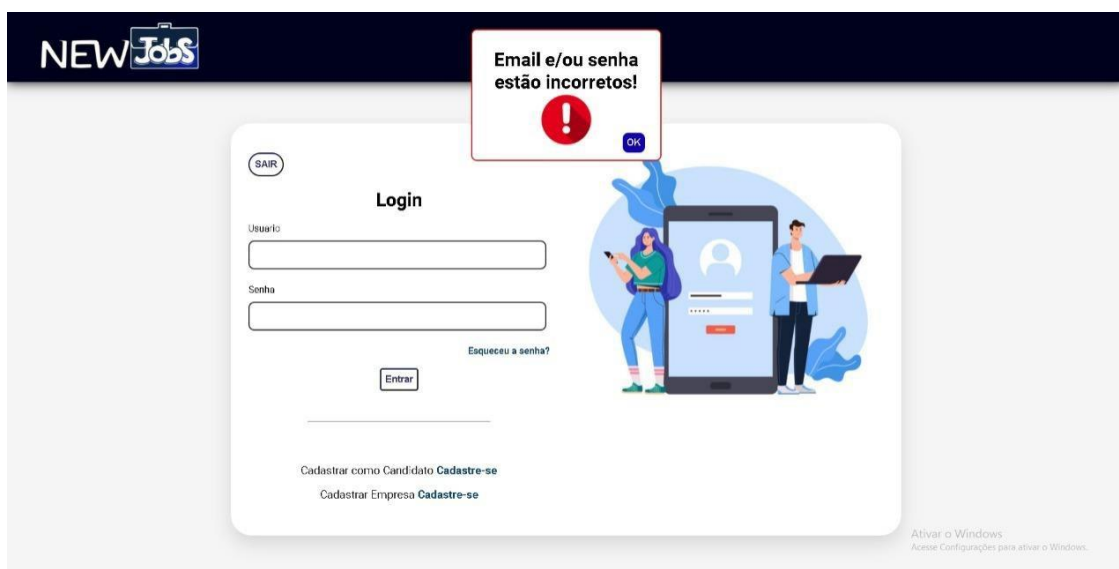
NEW Jobs

Email e/ou senha estão incorretos!

!

OK

SAIR

Login

Usuario

Senha

Esqueceu a senha?

Entrar

Cadastrar como Candidato Cadastre-se

Cadastrar Empresa Cadastre-se

Ativar o Windows
Acesse Configurações para ativar o Windows.